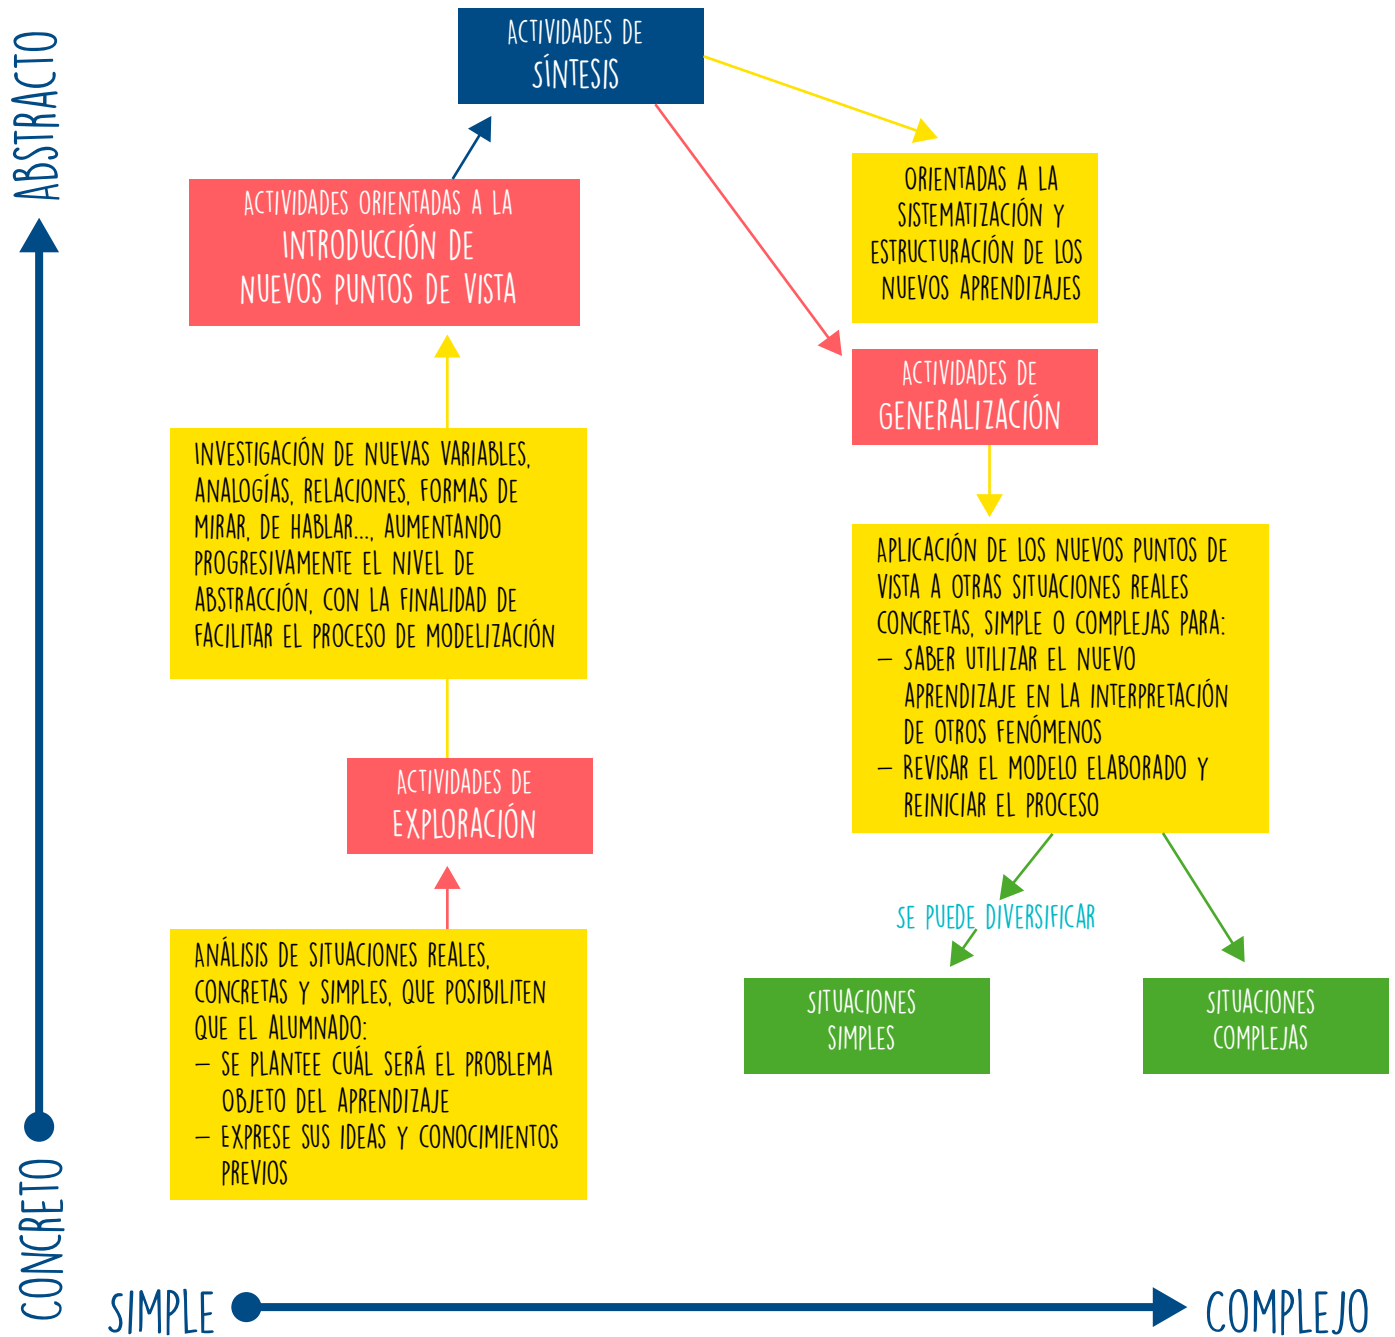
ABSTRACTO

ACTIVIDADES DE SÍNTESIS

ACTIVIDADES ORIENTADAS A LA INTRODUCCIÓN DE NUEVOS PUNTOS DE VISTA

ORIENTADAS A LA SISTEMATIZACIÓN Y ESTRUCTURACIÓN DE LOS NUEVOS APRENDIZAJES

ACTIVIDADES DE GENERALIZACIÓN

INVESTIGACIÓN DE NUEVAS VARIABLES, ANALOGÍAS, RELACIONES, FORMAS DE MIRAR, DE HABLAR..., AUMENTANDO PROGRESIVAMENTE EL NIVEL DE ABSTRACCIÓN, CON LA FINALIDAD DE FACILITAR EL PROCESO DE MODELIZACIÓN

APLICACIÓN DE LOS NUEVOS PUNTOS DE VISTA A OTRAS SITUACIONES REALES CONCRETAS, SIMPLE O COMPLEJAS PARA:
– SABER UTILIZAR EL NUEVO APRENDIZAJE EN LA INTERPRETACIÓN DE OTROS FENÓMENOS
– REVISAR EL MODELO ELABORADO Y REINICIAR EL PROCESO

ACTIVIDADES DE EXPLORACIÓN

SE PUEDE DIVERSIFICAR

SITUACIONES SIMPLES

SITUACIONES COMPLEJAS

ANÁLISIS DE SITUACIONES REALES, CONCRETAS Y SIMPLES, QUE POSIBILITEN QUE EL ALUMNADO:
– SE PLANTEE CUÁL SERÁ EL PROBLEMA OBJETO DEL APRENDIZAJE
– EXPRESE SUS IDEAS Y CONOCIMIENTOS PREVIOS

CONCRETO

SIMPLE

COMPLEJO